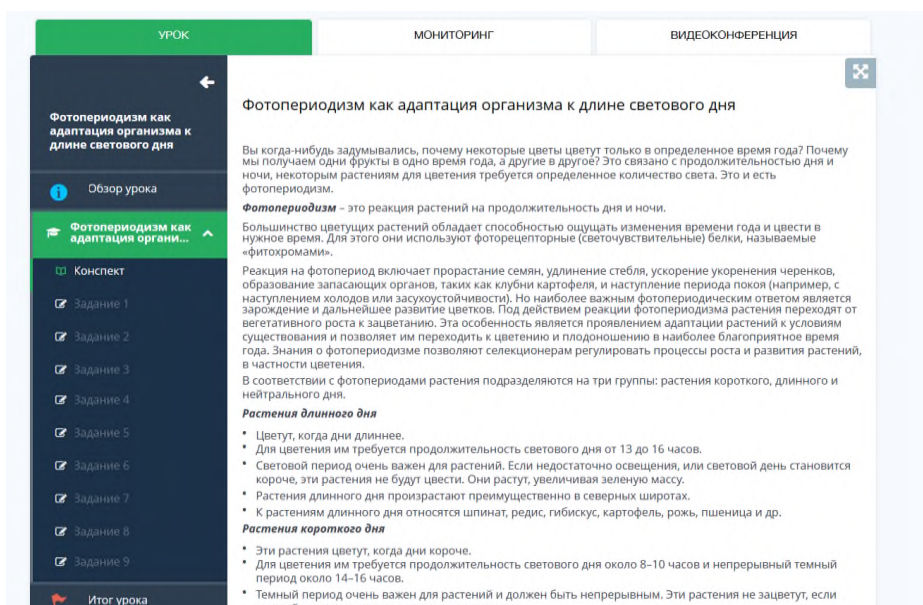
УРОК

МОНИТОРИНГ

ВИДЕОКОНФЕРЕНЦИЯ

Фотопериодизм как адаптация организма к длине светового дня

Обзор урока

Фотопериодизм как адаптация органи...

Конспект

Задание 1

Задание 2

Задание 3

Задание 4

Задание 5

Задание 6

Задание 7

Задание 8

Задание 9

Итог урока

Фотопериодизм как адаптация организма к длине светового дня

Вы когда-нибудь задумывались, почему некоторые цветы цветут только в определенное время года? Почему мы получаем одни фрукты в одно время года, а другие в другое? Это связано с продолжительностью дня и ночи, некоторым растениям для цветения требуется определенное количество света. Это и есть фотопериодизм.

***Фотопериодизм*** – это реакция растений на продолжительность дня и ночи.

Большинство цветущих растений обладает способностью ощущать изменения времени года и цвести в нужное время. Для этого они используют фоторецепторные (светочувствительные) белки, называемые «фитохромами».

Реакция на фотопериод включает прорастание семян, удлинение стебля, ускорение укоренения черенков, образование запасающих органов, таких как клубни картофеля, и наступление периода покоя (например, с наступлением холодов или засухоустойчивости). Но наиболее важным фотопериодическим ответом является зарождение и дальнейшее развитие цветков. Под действием реакции фотопериодизма растения переходят от вегетативного роста к зацветанию. Эта особенность является проявлением адаптации растений к условиям существования и позволяет им переходить к цветению и плодоношению в наиболее благоприятное время года. Знания о фотопериодизме позволяют селекционерам регулировать процессы роста и развития растений, в частности цветения.

В соответствии с фотопериодами растения подразделяются на три группы: растения короткого, длинного и нейтрального дня.

***Растения длинного дня***

- Цветут, когда дни длиннее.
- Для цветения им требуется продолжительность светового дня от 13 до 16 часов.
- Световой период очень важен для растений. Если недостаточно освещения, или световой день становится короче, эти растения не будут цвести. Они растут, увеличивая зеленую массу.
- Растения длинного дня произрастают преимущественно в северных широтах.
- К растениям длинного дня относятся шпинат, редис, гибискус, картофель, рожь, пшеница и др.

***Растения короткого дня***

- Эти растения цветут, когда дни короче.
- Для цветения им требуется продолжительность светового дня около 8–10 часов и непрерывный темный период около 14–16 часов.
- Темный период очень важен для растений и должен быть непрерывным. Эти растения не зацветут, если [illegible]